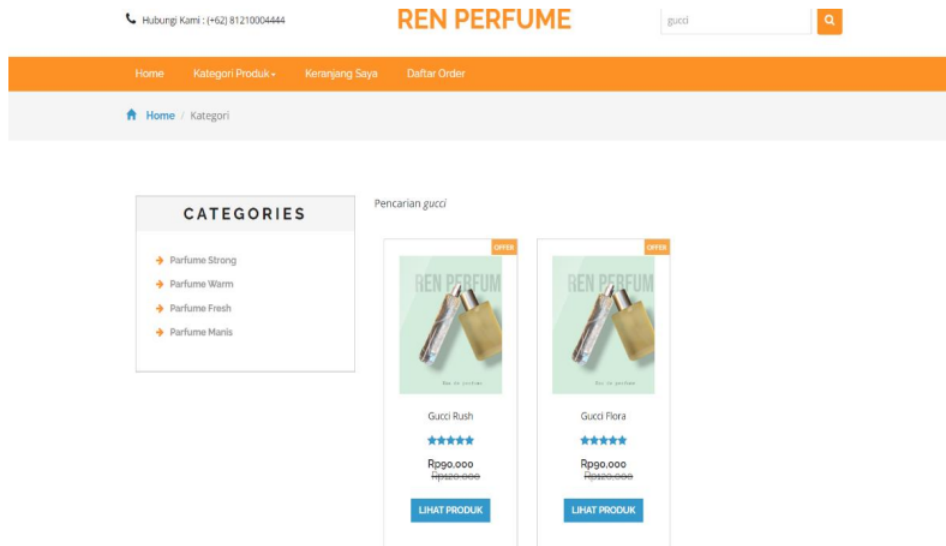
Hubungi Kami : (+62) 81210004444

REN PERFUME

gucci

Home Kategori Produk Keranjang Saya Daftar Order

Home / Kategori

CATEGORIES

Parfume Strong
Parfume Warm
Parfume Fresh
Parfume Manis

Pencarian gucci

OFFER

REN PERFUM

Gucci Rush

Rp90.000
~~Rp120.000~~

LIHAT PRODUK

OFFER

REN PERFUM

Gucci Flora

Rp90.000
~~Rp120.000~~

LIHAT PRODUK